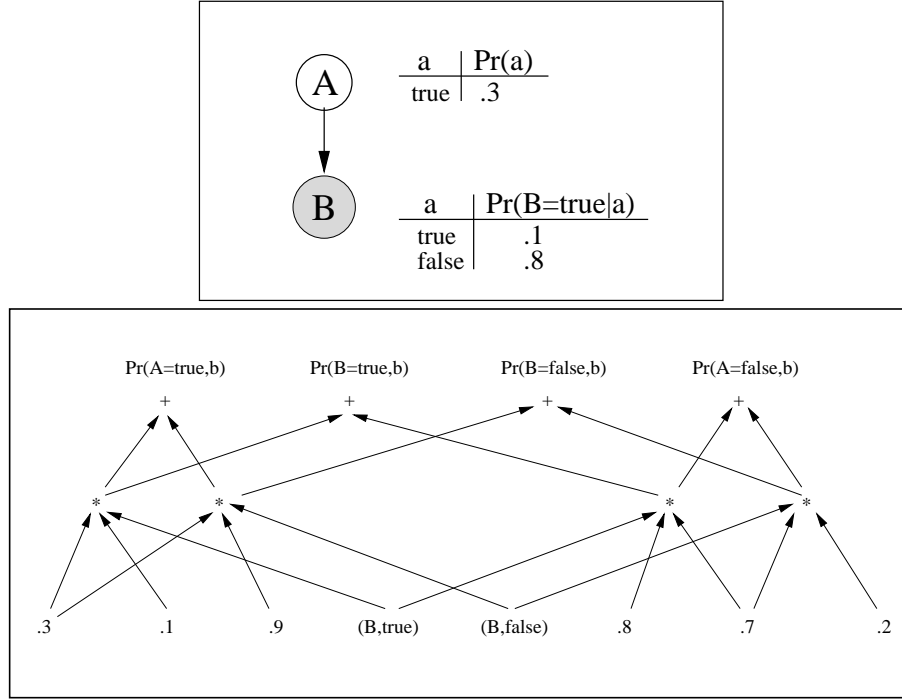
A

B

| a | Pr(a) |
|---|---|
| true | .3 |

| a | Pr(B=true\|a) |
|---|---|
| true | .1 |
| false | .8 |

Pr(A=true,b) Pr(B=true,b) Pr(B=false,b) Pr(A=false,b)

+ + + +

* * * *

.3 .1 .9 (B,true) (B,false) .8 .7 .2